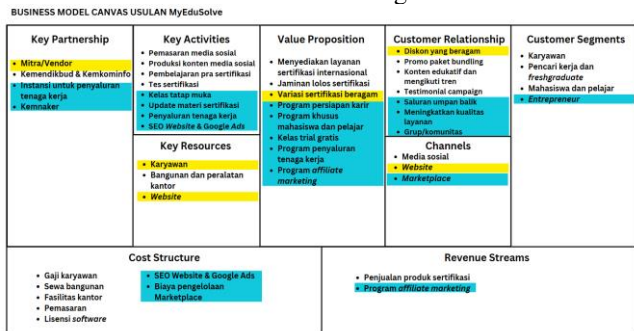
BUSINESS MODEL CANVAS USULAN MyEduSolve

Key Partnership
• Mitra/Vendor
• Kemendikbud & Kemkominfo
• Instansi untuk penyaluran tenaga kerja
• Kemnaker

Key Activities
• Pemasaran media sosial
• Produksi konten media sosial
• Pembelajaran pra sertifikasi
• Tes sertifikasi
• Kelas tatap muka
• Update materi sertifikasi
• Penyaluran tenaga kerja
• SEO Website & Google Ads

Key Resources
• Karyawan
• Bangunan dan peralatan kantor
• Website

Value Proposition
• Menyediakan layanan sertifikasi internasional
• Jaminan lolos sertifikasi
• Variasi sertifikasi beragam
• Program persiapan karir
• Program khusus mahasiswa dan pelajar
• Kelas trial gratis
• Program penyaluran tenaga kerja
• Program affiliate marketing

Customer Relationship
• Diskon yang beragam
• Promo paket bundling
• Konten edukatif dan mengikuti tren
• Testimonial campaign
• Saluran umpan balik
• Meningkatkan kualitas layanan
• Grup/komunitas

Channels
• Media sosial
• Website
• Marketplace

Customer Segments
• Karyawan
• Pencari kerja dan freshgraduate
• Mahasiswa dan pelajar
• Entrepreneur

Cost Structure
• Gaji karyawan
• Sewa bangunan
• Fasilitas kantor
• Pemasaran
• Lisensi software
• SEO Website & Google Ads
• Biaya pengelolaan Marketplace

Revenue Streams
• Penjualan produk sertifikasi
• Program affiliate marketing